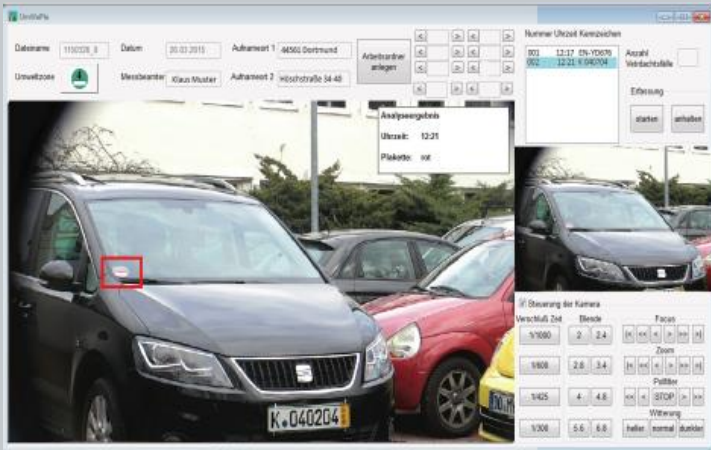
UmWaPla

Dateiname 1150326_0 Datum 20.03.2015 Aufnahmeort 1 44561 Dortmund Arbeitsordner anlegen

Umweltzone Messbeamter Klaus Muster Aufnahmeort 2 Höschstraße 34-48

Nummer Uhrzeit Kennzeichen
001 12:17 EN-YD676
002 12:21 K 040704

Anzahl Verdachtsfälle

Erfassung
starten anhalten

Analyseergebnis
Uhrzeit: 12:21
Plakette: rot

K 040204

Steuerung der Kamera
Verschluß Zeit Blende Focus
1/1000 2 2.4
1/600 2.8 3.4 Zoom
1/425 4 4.8 Polfilter
STOP
1/300 5.6 6.8 Witterung
heller normal dunkler